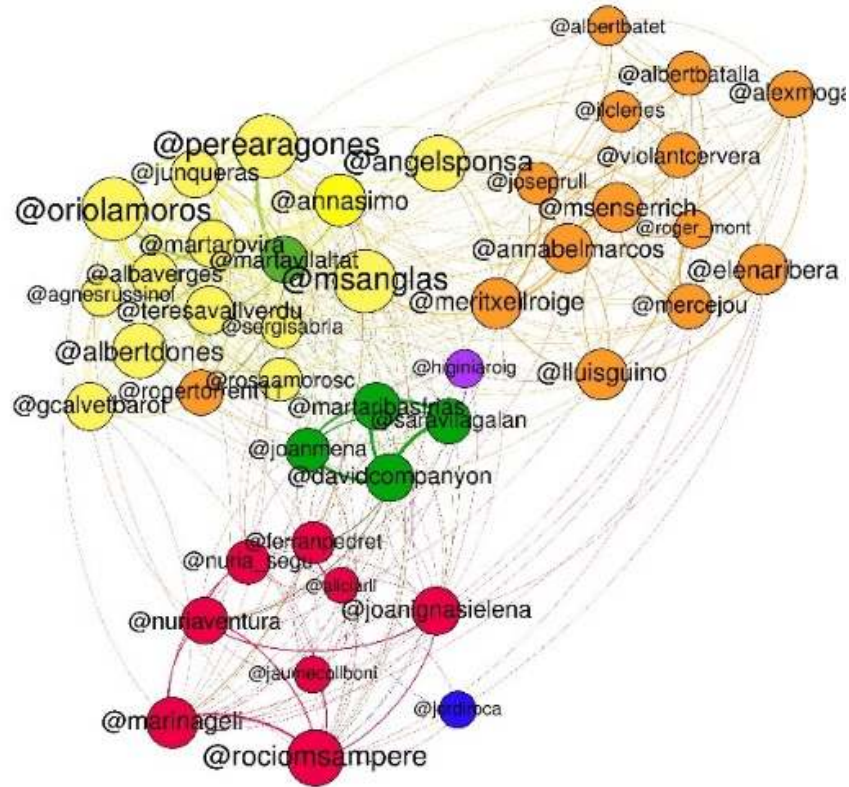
@albertbatet
@albertbatalla
@alexmoga
@jcleries
@perearagones
@angelsponsa
@violantcervera
@junqueras
@joseprull
@annasimo
@msenserrich
@oriolamoros
@roger_mont
@martarovira
@annabelmarcos
@martavilaltat
@elenaribera
@albaverges
@msanglas
@agnesrussinol
@meritxellroige
@mercejou
@teresavallverdu
@sergisabria
@albertdones
@higiniaroig
@lluisguino
@rogertorrent
@rosaamorosc
@martaribasfrias
@gcalvetbarot
@saravilagalan
@joanmena
@davidcompanyon
@ferrandedret
@nuria_segu
@alicia
@joanignasielena
@nuriaventura
@jaumecollboni
@jordiroca
@marinageli
@rociomsampere